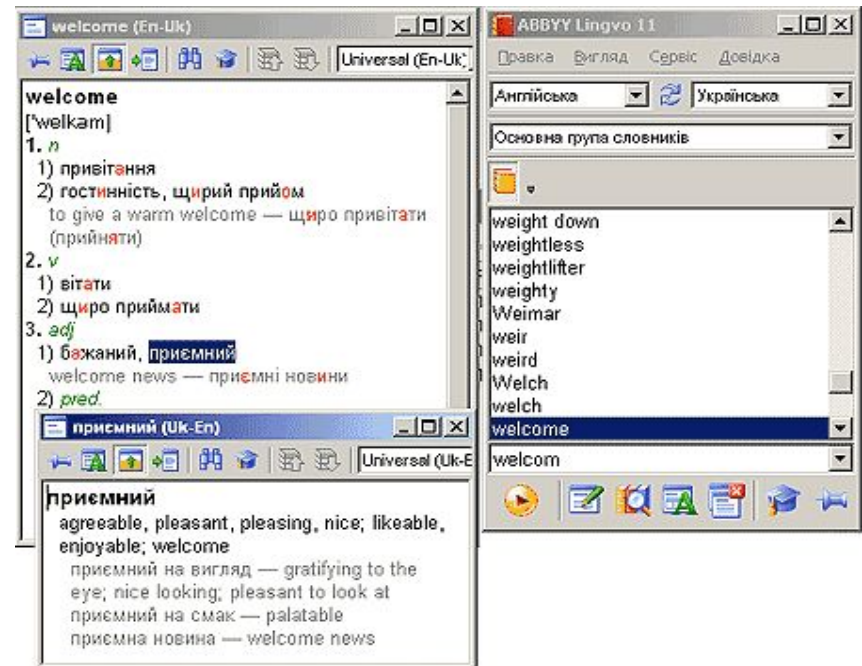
welcome (En-Uk)

Universal (En-Uk)

welcome
['welkam]
1. n
1) привітання
2) гостинність, щирий прийом
to give a warm welcome — щиро привітати (прийняти)
2. v
1) вітати
2) щиро приймати
3. adj
1) бажаний, приємний
welcome news — приємні новини
2) pred.

приємний (Uk-En)

Universal (Uk-E

приємний
agreeable, pleasant, pleasing, nice; likeable, enjoyable; welcome
приємний на вигляд — gratifying to the eye; nice looking; pleasant to look at
приємний на смак — palatable
приємна новина — welcome news

ABBYY Lingvo 11

Правка Вигляд Сервіс Довідка

Англійська
Українська

Основна група словників

weight down
weightless
weightlifter
weighty
Weimar
weir
weird
Welch
welch
welcome

welcom